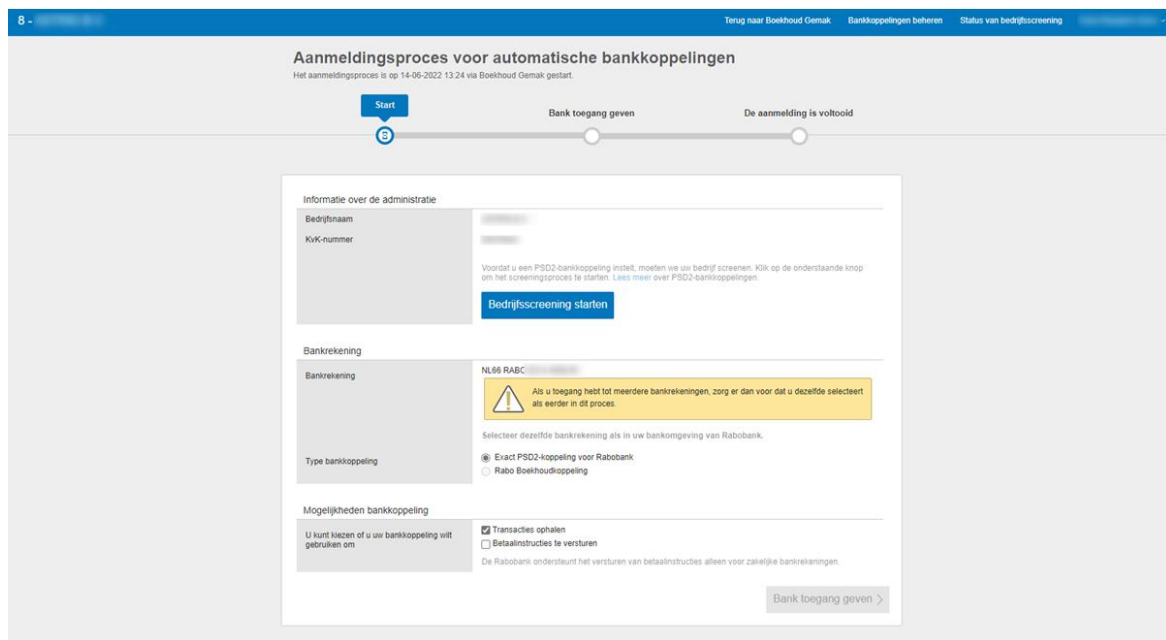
8 - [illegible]

Terug naar Boekhoud Gemak Bankkoppelingen beheren Status van bedrijfsscreening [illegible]

Aanmeldingsproces voor automatische bankkoppelingen

Het aanmeldingsproces is op 14-06-2022 13:24 via Boekhoud Gemak gestart.

Start

Bank toegang geven

De aanmelding is voltooid

Informatie over de administratie

| Bedrijfsnaam | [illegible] |
|---|---|
| KvK-nummer | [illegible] |

Voordat u een PSD2-bankkoppeling instelt, moeten we uw bedrijf screenen. Klik op de onderstaande knop om het screeningsproces te starten. Lees meer over PSD2-bankkoppelingen.

Bedrijfsscreening starten

Bankrekening

Bankrekening

NL66 RABO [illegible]

Als u toegang hebt tot meerdere bankrekeningen, zorg er dan voor dat u dezelfde selecteert als eerder in dit proces.

Selecteer dezelfde bankrekening als in uw bankomgeving van Rabobank.

Type bankkoppeling

Exact PSD2-koppeling voor Rabobank

Rabo Boekhoudkoppeling

Mogelijkheden bankkoppeling

U kunt kiezen of u uw bankkoppeling wilt gebruiken om

Transacties ophalen

Betaalinstructies te versturen

De Rabobank ondersteunt het versturen van betaalinstructies alleen voor zakelijke bankrekeningen.

Bank toegang geven >